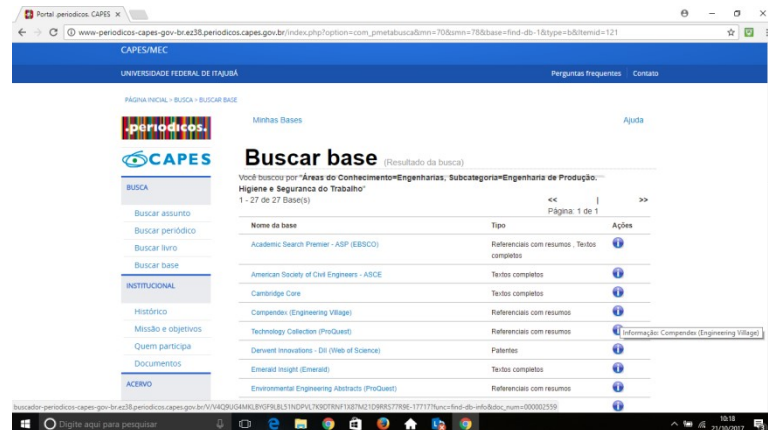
Portal .periodicos. CAPES ×

www-periodicos-capes-gov-br.ez38.periodicos.capes.gov.br/index.php?option=com_pmetabusca&mn=70&smn=78&base=find-db-1&type=b&Itemid=121

CAPES/MEC

UNIVERSIDADE FEDERAL DE ITAJUBÁ

Perguntas frequentes | Contato

PÁGINA INICIAL > BUSCA > BUSCAR BASE

.periodicos.

Minhas Bases

Ajuda

CAPES

Buscar base (Resultado da busca)

Você buscou por "Áreas do Conhecimento=Engenharias, Subcategoria=Engenharia de Produção, Higiene e Segurança do Trabalho"

1 - 27 de 27 Base(s)

<< | >>
Página: 1 de 1

BUSCA

Buscar assunto

Buscar periódico

Buscar livro

Buscar base

INSTITUCIONAL

Histórico

Missão e objetivos

Quem participa

Documentos

ACERVO

| Nome da base | Tipo | Ações |
|---|---|---|
| Academic Search Premier - ASP (EBSCO) | Referenciais com resumos , Textos completos | |
| American Society of Civil Engineers - ASCE | Textos completos | |
| Cambridge Core | Textos completos | |
| Compendex (Engineering Village) | Referenciais com resumos | |
| Technology Collection (ProQuest) | Referenciais com resumos | |
| Derwent Innovations - DII (Web of Science) | Patentes | |
| Emerald Insight (Emerald) | Textos completos | |
| Environmental Engineering Abstracts (ProQuest) | Referenciais com resumos | |

Informação: Compendex (Engineering Village)

buscador-periodicos-capes-gov-br.ez38.periodicos.capes.gov.br/V/V4Q9UG4MKLBYGF9LBL51NDPVL7K9DTRNF1X87M21D9RRS77R9E-17717?func=find-db-info&doc_num=000802559

Digite aqui para pesquisar

10:18
21/10/2017